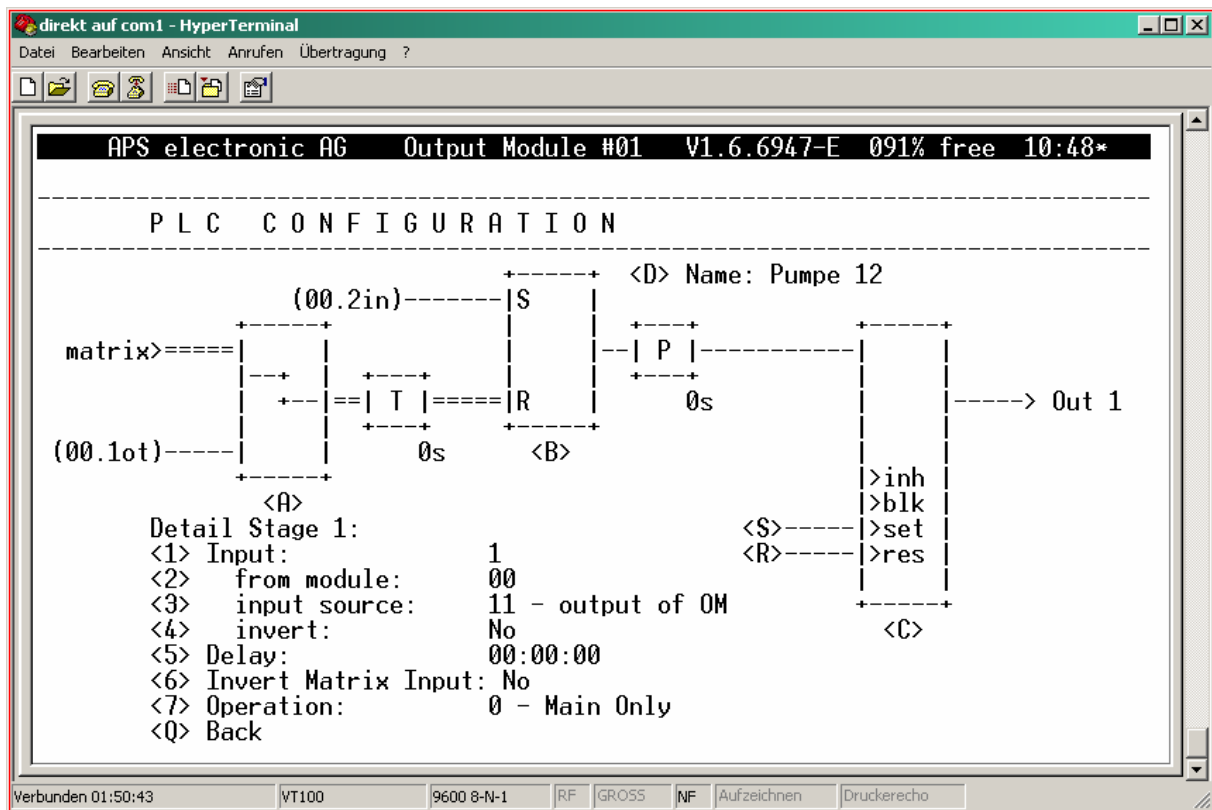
direkt auf com1 - HyperTerminal

Datei Bearbeiten Ansicht Anrufen Übertragung ?

APS electronic AG Output Module #01 V1.6.6947-E 091% free 10:48*

P L C C O N F I G U R A T I O N

<D> Name: Pumpe 12

(00.2in) S

matrix>

T R P

0s Out 1

(00.1ot) 0s <B>

>inh
>blk
<A> >set
>res

Detail Stage 1:

<S>
<R>

<1> Input: 1
<2> from module: 00
<3> input source: 11 - output of OM
<4> invert: No
<5> Delay: 00:00:00
<6> Invert Matrix Input: No
<7> Operation: 0 - Main Only
<Q> Back

<C>

Verbunden 01:50:43 VT100 9600 8-N-1 RF GROSS NF Aufzeichnen Druckerecho